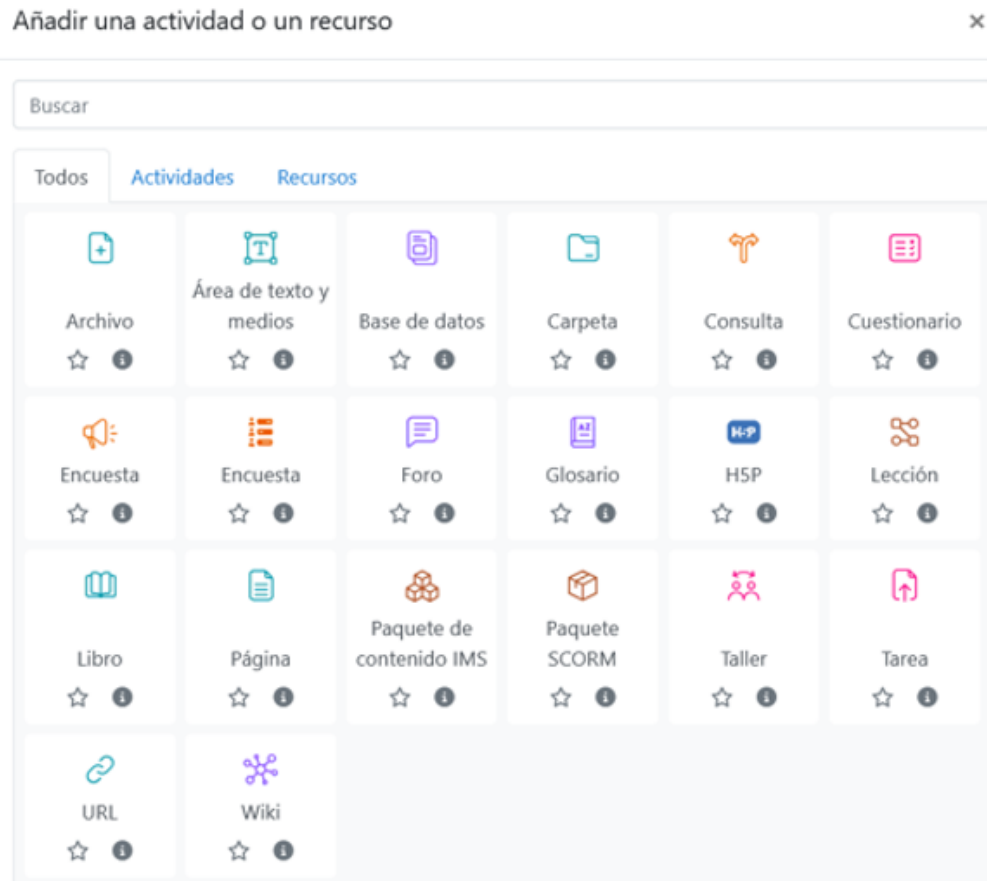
Añadir una actividad o un recurso ×

Buscar

Todos Actividades Recursos

Archivo
Área de texto y medios
Base de datos
Carpeta
Consulta
Cuestionario
Encuesta
Encuesta
Foro
Glosario
H5P
H5P
Lección
Libro
Página
Paquete de contenido IMS
Paquete SCORM
Taller
Tarea
URL
Wiki